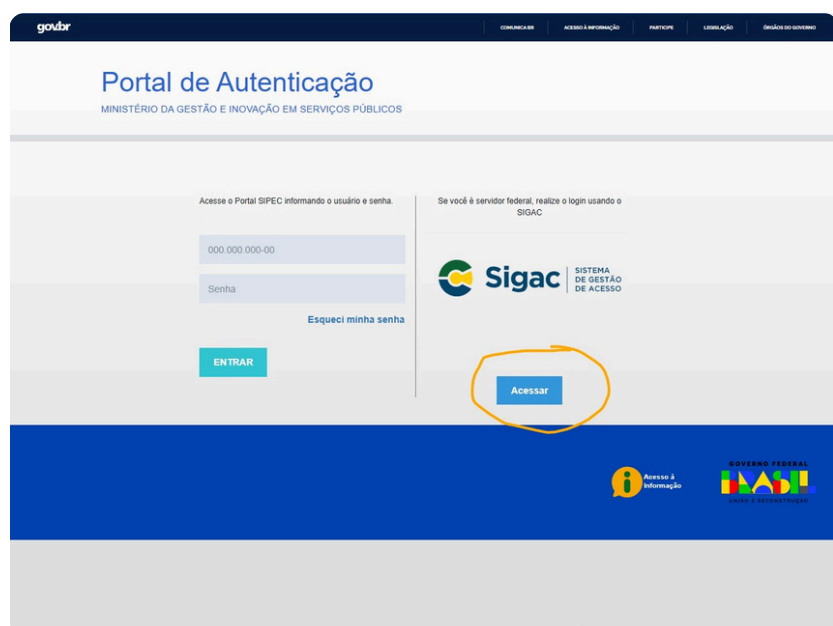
gov.br

COMUNICA BR | ACESSO À INFORMAÇÃO | PARTICIPE | LEGISLAÇÃO | ÓRGÃOS DO GOVERNO

Portal de Autenticação
MINISTÉRIO DA GESTÃO E INOVAÇÃO EM SERVIÇOS PÚBLICOS

Acesse o Portal SIPEC informando o usuário e senha.

000.000.000-00

Senha

Esqueci minha senha

ENTRAR

Se você é servidor federal, realize o login usando o SIGAC

Sigac SISTEMA DE GESTÃO DE ACESSO

Acessar

Acesso à Informação

GOVERNO FEDERAL
BRASIL
UNIÃO E RECONSTRUÇÃO